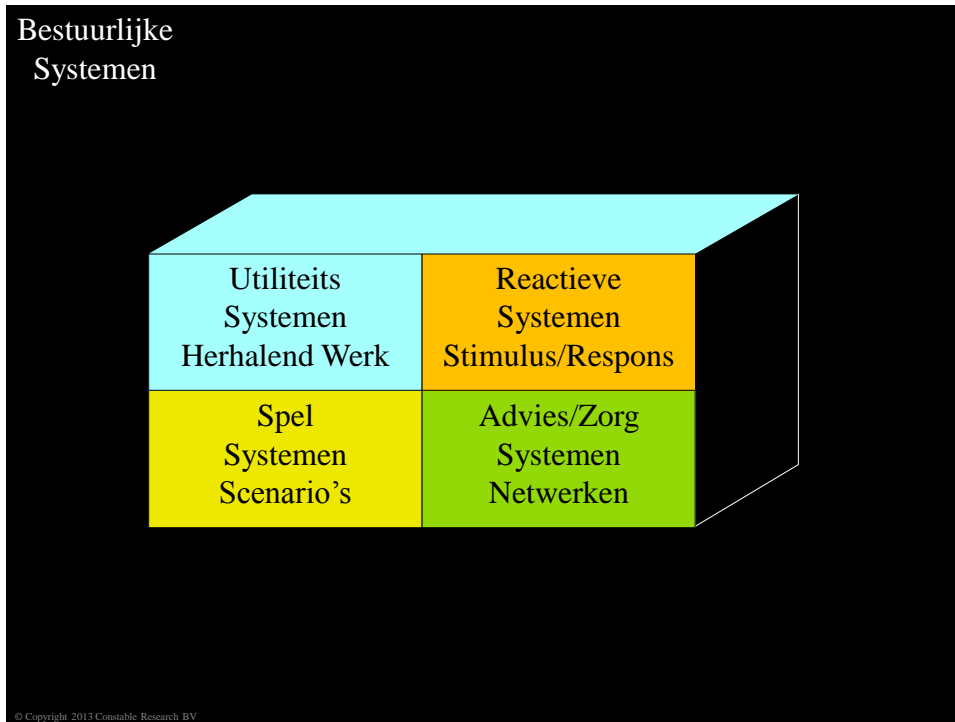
Bestuurlijke Systemen

| Utiliteits Systemen Herhalend Werk | Reactieve Systemen Stimulus/Respons |
|---|---|
| Spel Systemen Scenario’s | Advies/Zorg Systemen Netwerken |

© Copyright 2013 Constable Research BV